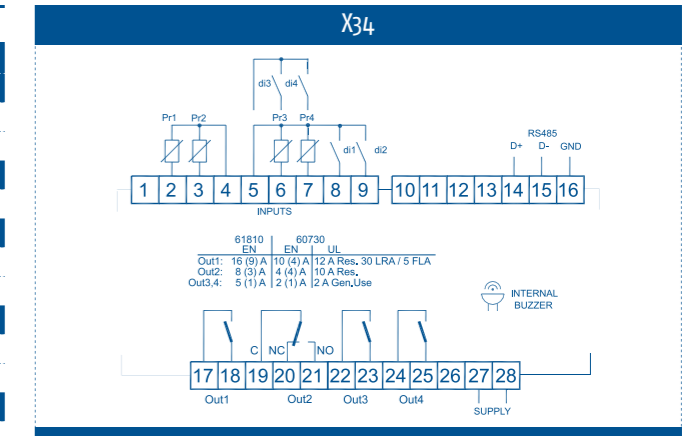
X34

di3 di4

Pr1 Pr2 Pr3 Pr4

di1 di2

RS485

D+ D- GND

1 2 3 4 5 6 7 8 9 10 11 12 13 14 15 16

INPUTS

| | 61810 EN | 60730 EN | UL |
|---|---|---|---|
| Out1: | 16 (9) A | 10 (4) A | 12 A Res. 30 LRA / 5 FLA |
| Out2: | 8 (3) A | 4 (4) A | 10 A Res. |
| Out3,4: | 5 (1) A | 2 (1) A | 2 A Gen.Use |

INTERNAL BUZZER

C NC NO

17 18 19 20 21 22 23 24 25 26 27 28

Out1 Out2 Out3 Out4

SUPPLY